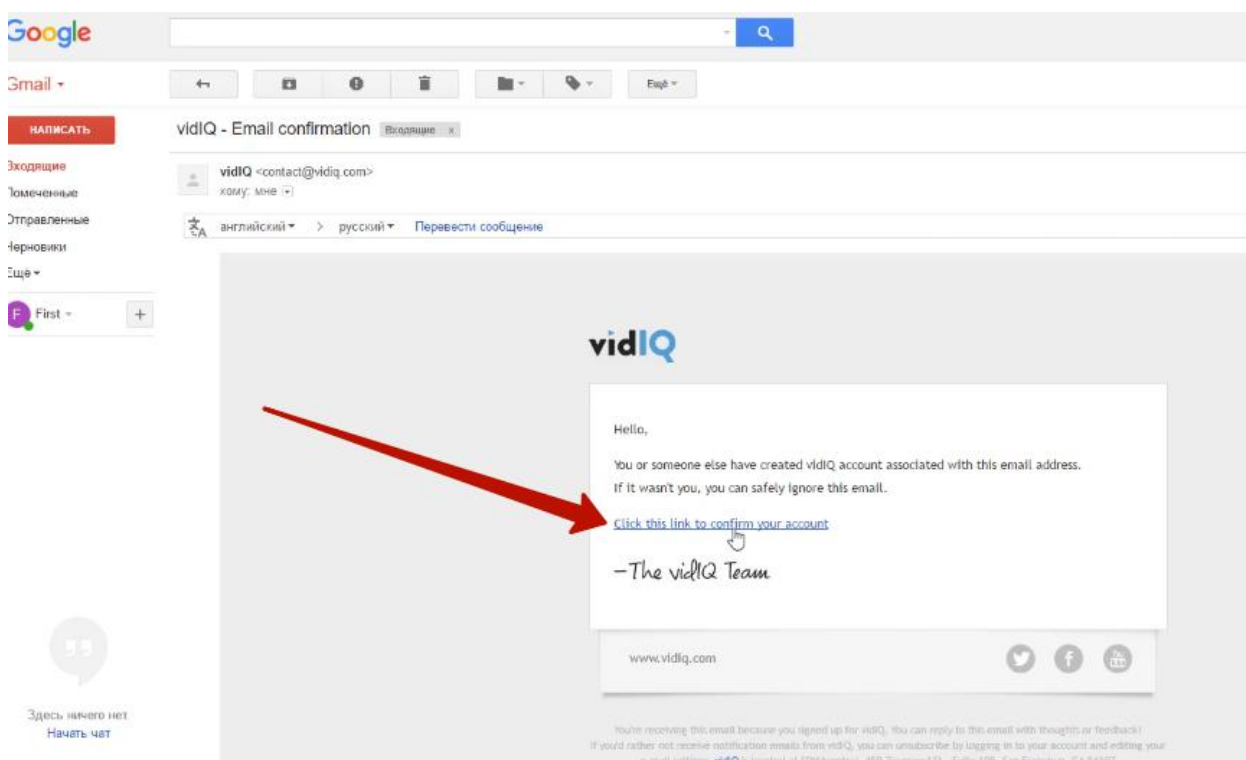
Google

Gmail ▾

Ещё ▾

НАПИСАТЬ

Входящие
Помеченные
Отправленные
Черновики
Ещё ▾

First ▾

vidIQ - Email confirmation Входящие x

vidIQ <contact@vidiq.com>
кому: мне

английский ▾ > русский ▾ Перевести сообщение

vidIQ

Hello,

You or someone else have created vidIQ account associated with this email address.
If it wasn't you, you can safely ignore this email.

Click this link to confirm your account

–The vidIQ Team

www.vidiq.com

You're receiving this email because you signed up for vidIQ. You can reply to this email with thoughts or feedback!
If you'd rather not receive notification emails from vidIQ, you can unsubscribe by logging in to your account and editing your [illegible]

Здесь ничего нет
Начать чат